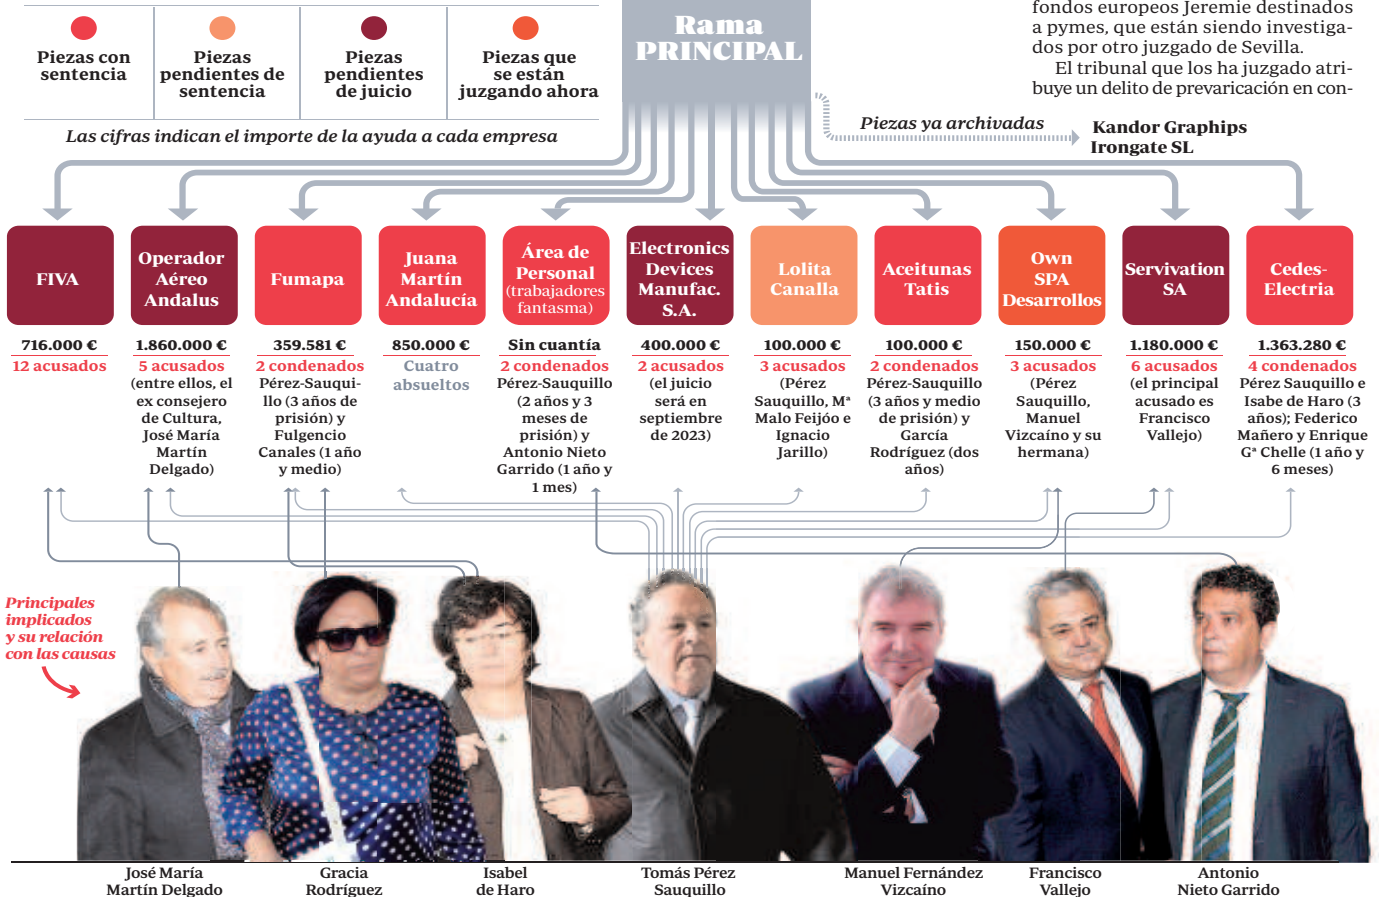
Piezas con sentencia

Piezas pendientes de sentencia

Piezas pendientes de juicio

Piezas que se están juzgando ahora

Las cifras indican el importe de la ayuda a cada empresa

Rama PRINCIPAL

fondos europeos Jeremie destinados a pymes, que están siendo investigados por otro juzgado de Sevilla.

El tribunal que los ha juzgado atribuye un delito de prevaricación en con-

Piezas ya archivadas

Kandor Graphips
Irongate SL

FIVA
716.000 €
12 acusados

Operador Aéreo Andalus
1.860.000 €
5 acusados
(entre ellos, el ex consejero de Cultura, José María Martín Delgado)

Fumapa
359.581 €
2 condenados
Pérez-Sauquillo (3 años de prisión) y Fulgencio Canales (1 año y medio)

Juana Martín Andalucía
850.000 €
Cuatro absueltos

Área de Personal (trabajadores fantasma)
Sin cuantía
2 condenados
Pérez-Sauquillo (2 años y 3 meses de prisión) y Antonio Nieto Garrido (1 año y 1 mes)

Electronics Devices Manufac. S.A.
400.000 €
2 acusados
(el juicio será en septiembre de 2023)

Lolita Canalla
100.000 €
3 acusados
(Pérez Sauquillo, Mª Malo Feijóo e Ignacio Jarillo)

Aceitunas Tatis
100.000 €
2 condenados
Pérez-Sauquillo (3 años y medio de prisión) y García Rodríguez (dos años)

Own SPA Desarrollos
150.000 €
3 acusados
(Pérez Sauquillo, Manuel Vizcaíno y su hermana)

Servivation SA
1.180.000 €
6 acusados
(el principal acusado es Francisco Vallejo)

Cedes-Electria
1.363.280 €
4 condenados
Pérez Sauquillo e Isabe de Haro (3 años); Federico Mañero y Enrique Gª Chelle (1 año y 6 meses)

Principales implicados y su relación con las causas

José María Martín Delgado

Gracia Rodríguez

Isabel de Haro

Tomás Pérez Sauquillo

Manuel Fernández Vizcaíno

Francisco Vallejo

Antonio Nieto Garrido